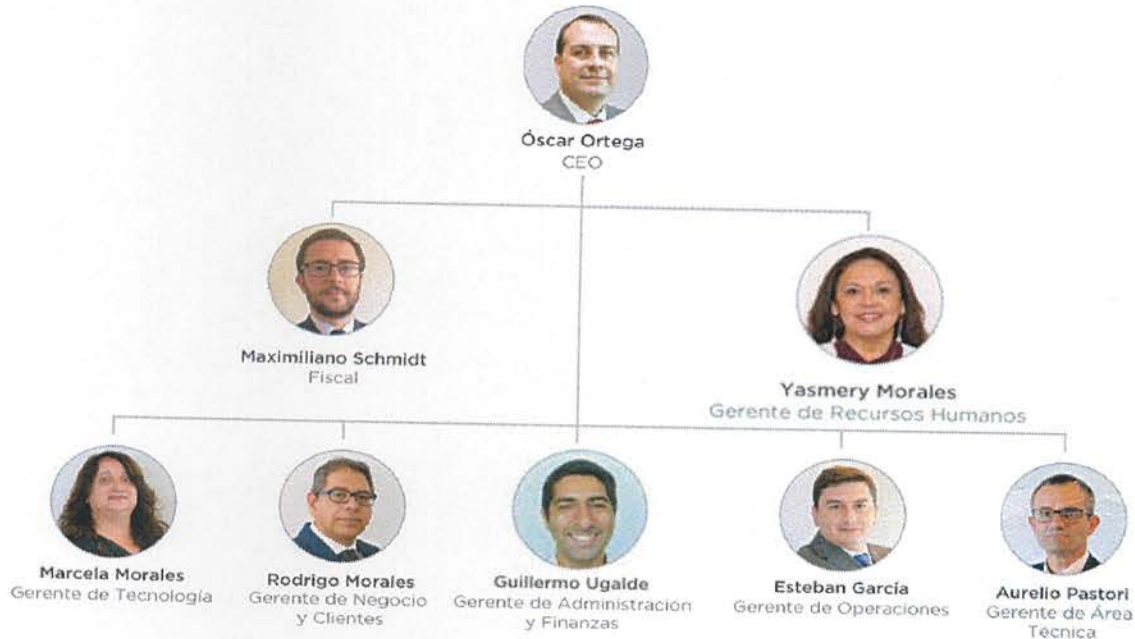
Óscar Ortega
CEO

Maximiliano Schmidt
Fiscal

Yasmery Morales
Gerente de Recursos Humanos

Marcela Morales
Gerente de Tecnología

Rodrigo Morales
Gerente de Negocio y Clientes

Guillermo Ugalde
Gerente de Administración y Finanzas

Esteban García
Gerente de Operaciones

Aurelio Pastori
Gerente de Área Tecnica